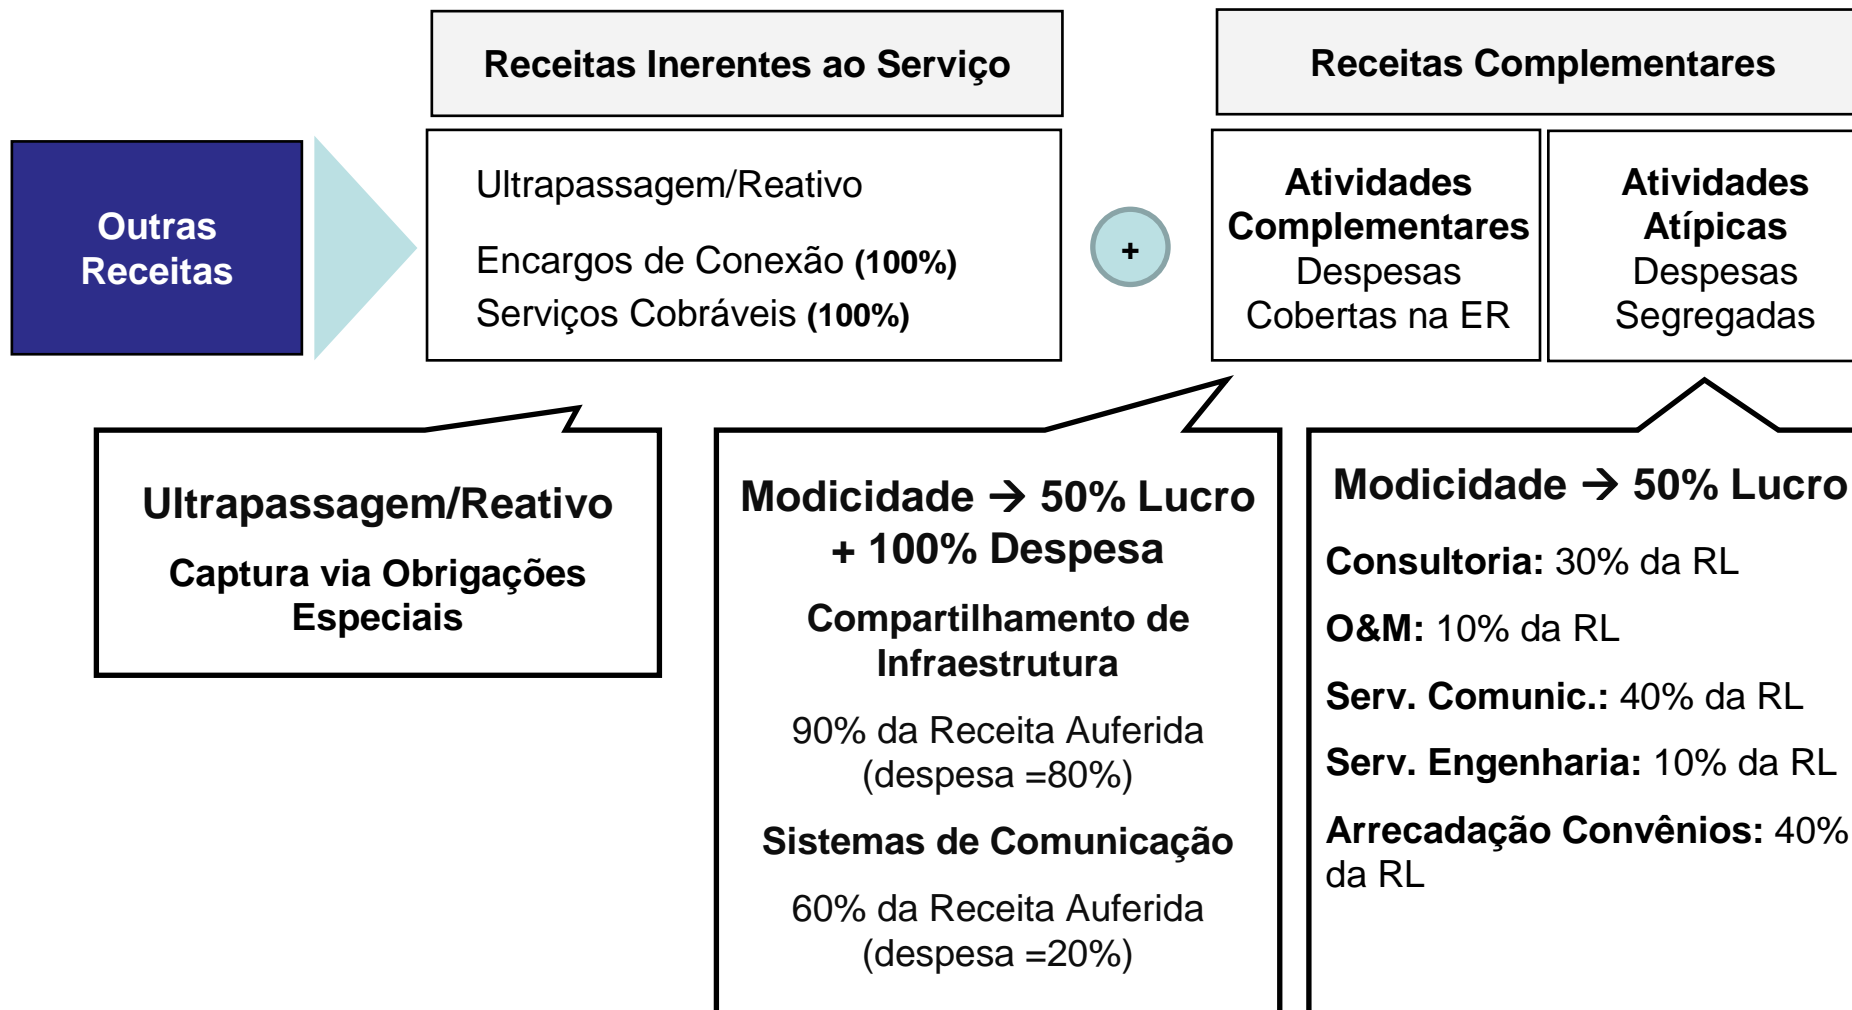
Outras Receitas

Receitas Inerentes ao Serviço

Ultrapassagem/Reativo

Encargos de Conexão (100%)

Serviços Cobráveis (100%)

+

Receitas Complementares

Atividades Complementares
Despesas Cobertas na ER

Atividades Atípicas
Despesas Segregadas

Ultrapassagem/Reativo

Captura via Obrigações Especiais

Modicidade → 50% Lucro + 100% Despesa

Compartilhamento de Infraestrutura

90% da Receita Auferida (despesa =80%)

Sistemas de Comunicação

60% da Receita Auferida (despesa =20%)

Modicidade → 50% Lucro

Consultoria: 30% da RL

O&M: 10% da RL

Serv. Comunic.: 40% da RL

Serv. Engenharia: 10% da RL

Arrecadação Convênios: 40% da RL